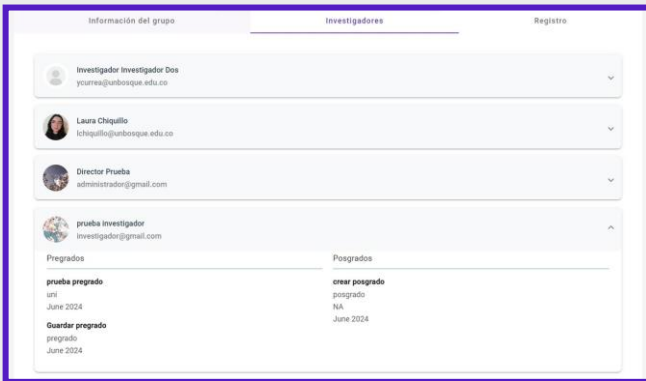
Información del grupo
Investigadores
Registro

Investigador Investigador Dos
ycurrea@unbosque.edu.co

Laura Chiquillo
lchiquillo@unbosque.edu.co

Director Prueba
administrador@gmail.com

prueba investigador
investigador@gmail.com

Pregrados

prueba pregrado
uni
June 2024

Guardar pregrado
pregrado
June 2024

Posgrados

crear posgrado
posgrado
NA
June 2024